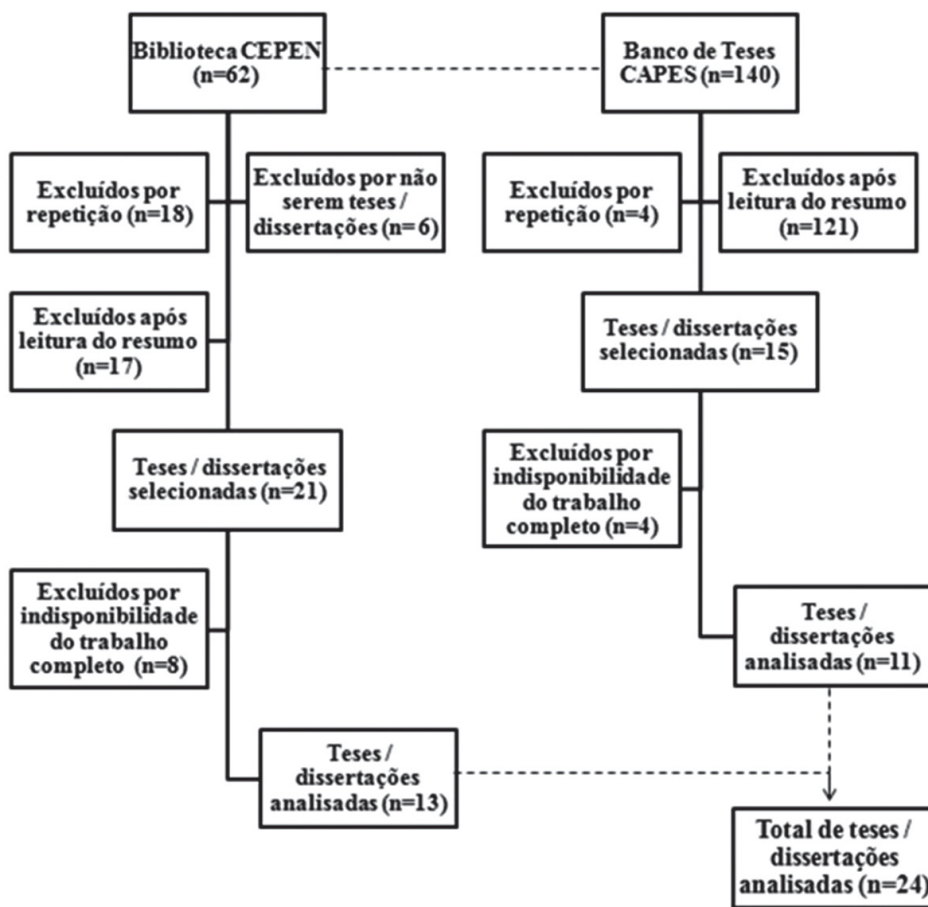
Biblioteca CEPEN (n=62)

Banco de Teses CAPES (n=140)

Excluídos por repetição (n=18)

Excluídos por não serem teses / dissertações (n= 6)

Excluídos por repetição (n=4)

Excluídos após leitura do resumo (n=121)

Excluídos após leitura do resumo (n=17)

Teses / dissertações selecionadas (n=15)

Teses / dissertações selecionadas (n=21)

Excluídos por indisponibilidade do trabalho completo (n=4)

Excluídos por indisponibilidade do trabalho completo (n=8)

Teses / dissertações analisadas (n=11)

Teses / dissertações analisadas (n=13)

Total de teses / dissertações analisadas (n=24)